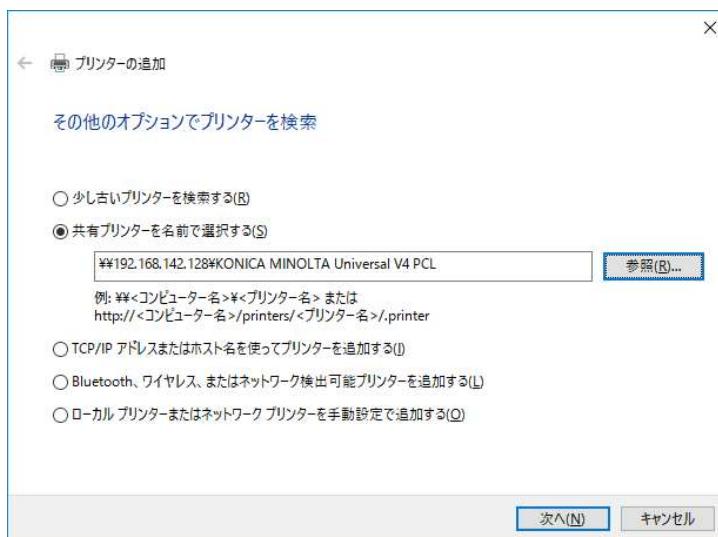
×

← プリンターの追加

その他のオプションでプリンターを検索

○ 少し古いプリンターを検索する(R)

◉ 共有プリンターを名前で選択する(S)

¥¥192.168.142.128¥KONICA MINOLTA Universal V4 PCL

参照(R)...

例: ¥¥<コンピューター名>¥<プリンター名> または http://<コンピューター名>/printers/<プリンター名>/.printer

○ TCP/IP アドレスまたはホスト名を使ってプリンターを追加する(I)

○ Bluetooth、ワイヤレス、またはネットワーク検出可能プリンターを追加する(L)

○ ローカル プリンターまたはネットワーク プリンターを手動設定で追加する(O)

次へ(N) キャンセル